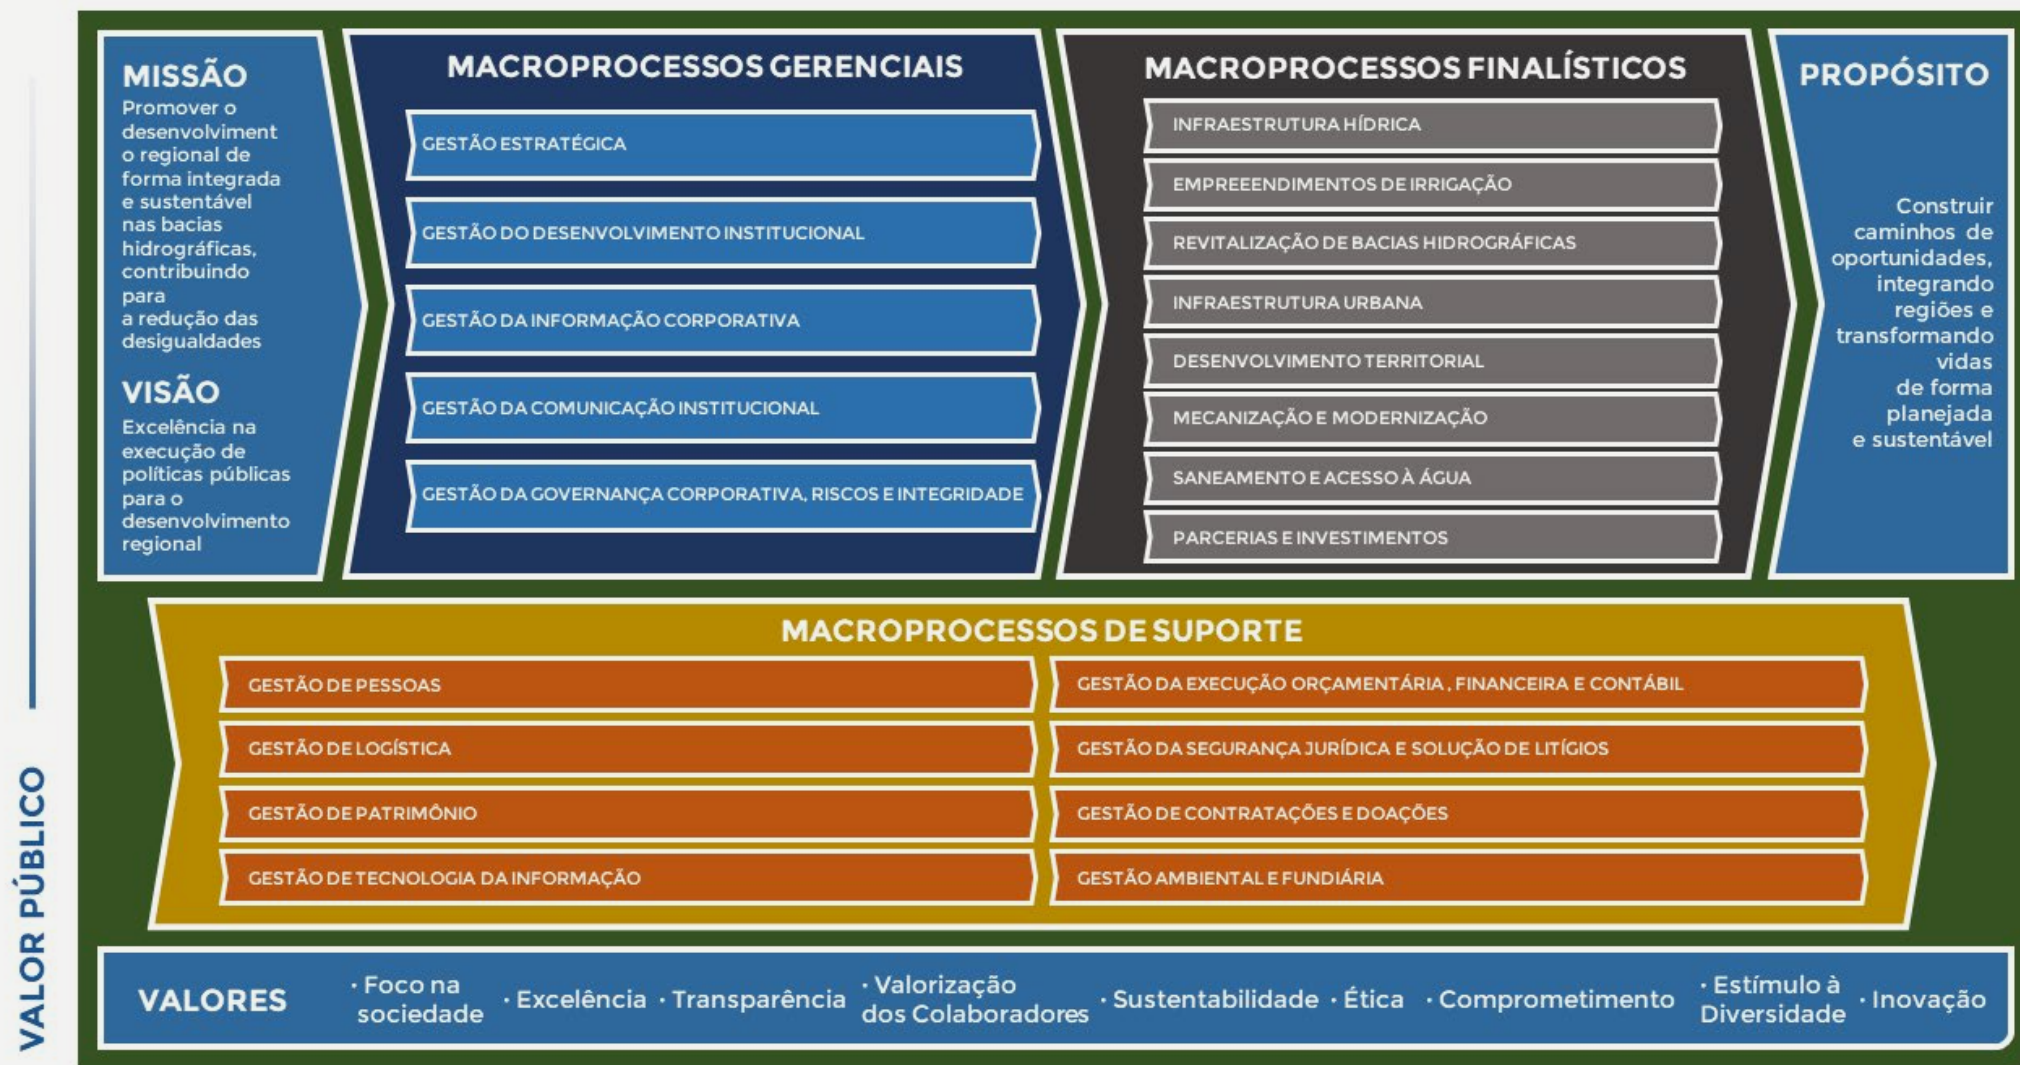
VALOR PÚBLICO

MISSÃO
Promover o desenvolvimento regional de forma integrada e sustentável nas bacias hidrográficas, contribuindo para a redução das desigualdades

VISÃO
Excelência na execução de políticas públicas para o desenvolvimento regional

MACROPROCESSOS GERENCIAIS
GESTÃO ESTRATÉGICA
GESTÃO DO DESENVOLVIMENTO INSTITUCIONAL
GESTÃO DA INFORMAÇÃO CORPORATIVA
GESTÃO DA COMUNICAÇÃO INSTITUCIONAL
GESTÃO DA GOVERNANÇA CORPORATIVA, RISCOS E INTEGRIDADE

MACROPROCESSOS FINALÍSTICOS
INFRAESTRUTURA HÍDRICA
EMPREEENDIMENTOS DE IRRIGAÇÃO
REVITALIZAÇÃO DE BACIAS HIDROGRÁFICAS
INFRAESTRUTURA URBANA
DESENVOLVIMENTO TERRITORIAL
MECANIZAÇÃO E MODERNIZAÇÃO
SANEAMENTO E ACESSO À ÁGUA
PARCERIAS E INVESTIMENTOS

PROPÓSITO
Construir caminhos de oportunidades, integrando regiões e transformando vidas de forma planejada e sustentável

MACROPROCESSOS DE SUPORTE
GESTÃO DE PESSOAS
GESTÃO DE LOGÍSTICA
GESTÃO DE PATRIMÔNIO
GESTÃO DE TECNOLOGIA DA INFORMAÇÃO
GESTÃO DA EXECUÇÃO ORÇAMENTÁRIA , FINANCEIRA E CONTÁBIL
GESTÃO DA SEGURANÇA JURÍDICA E SOLUÇÃO DE LITÍGIOS
GESTÃO DE CONTRATAÇÕES E DOAÇÕES
GESTÃO AMBIENTAL E FUNDIÁRIA

VALORES · Foco na sociedade · Excelência · Transparência · Valorização dos Colaboradores · Sustentabilidade · Ética · Comprometimento · Estímulo à Diversidade · Inovação